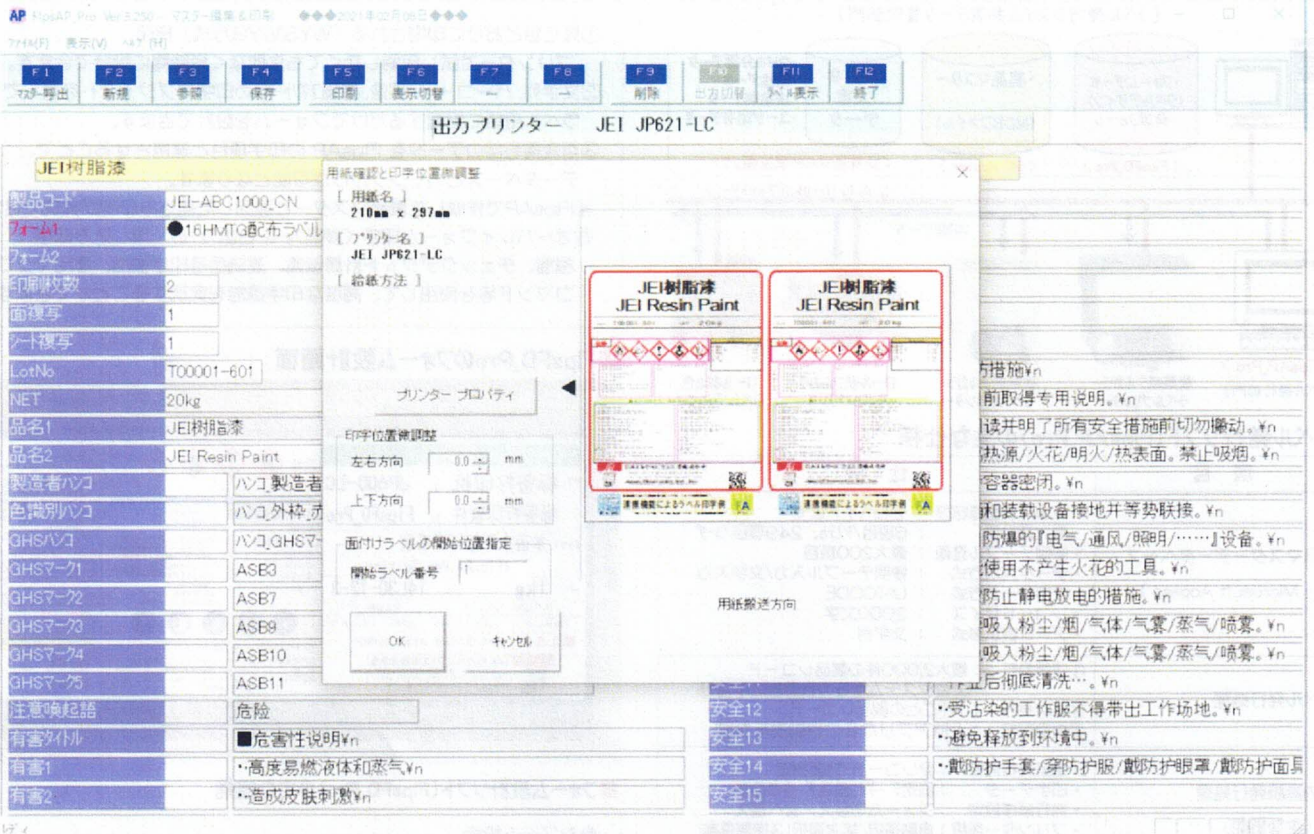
AP FlpsAP_Pro Ver.3.250 マスター編集＆印刷 ◆◆◆2021年02月08日◆◆◆
ファイル(F) 表示(V) ヘルプ(H)
F1 マスター呼出 F2 新規 F3 参照 F4 保存 F5 印刷 F6 表示切替 F7 ← F8 → F9 削除 F10 出力切替 F11 ラベル表示 F12 終了

出力プリンター JEI JP621-LC

JEI樹脂漆

| 製品コード | JEI-ABC1000_CN |
|---|---|
| フォーム1 | ●16HMTG配布ラベル |
| フォーム2 | |
| 印刷枚数 | 2 |
| 面複写 | 1 |
| シート複写 | 1 |
| LotNo | T00001-601 |
| NET | 20kg |
| 品名1 | JEI树脂漆 |
| 品名2 | JEI Resin Paint |
| 製造者ハンコ | ハンコ_製造者 |
| 色識別ハンコ | ハンコ_外枠_赤 |
| GHSハンコ | ハンコ_GHSマー |
| GHSマーク1 | ASB3 |
| GHSマーク2 | ASB7 |
| GHSマーク3 | ASB9 |
| GHSマーク4 | ASB10 |
| GHSマーク5 | ASB11 |
| 注意喚起語 | 危险 |
| 有害タイトル | ■危害性说明¥n |
| 有害1 | •高度易燃液体和蒸气¥n |
| 有害2 | •造成皮肤刺激¥n |

用紙確認と印字位置微調整
[ 用紙名 ]
210mm x 297mm
[ プリンター名 ]
JEI JP621-LC
[ 給紙方法 ]
プリンター プロパティ
印字位置微調整
左右方向 0.0 mm
上下方向 0.0 mm
面付けラベルの開始位置指定
開始ラベル番号 1
OK キャンセル
JEI樹脂漆 JEI Resin Paint
JEI樹脂漆 JEI Resin Paint
用紙搬送方向

防措施¥n
前取得专用说明。¥n
读并明了所有安全措施前切勿搬动。¥n
热源/火花/明火/热表面。禁止吸烟。¥n
容器密闭。¥n
和装载设备接地并等势联接。¥n
防爆的『电气/通风/照明/……』设备。¥n
使用不产生火花的工具。¥n
防止静电放电的措施。¥n
吸入粉尘/烟/气体/气雾/蒸气/喷雾。¥n
吸入粉尘/烟/气体/气雾/蒸气/喷雾。¥n
作业后彻底清洗…。¥n
安全12 •受沾染的工作服不得带出工作场地。¥n
安全13 •避免释放到环境中。¥n
安全14 •戴防护手套/穿防护服/戴防护眼罩/戴防护面具
安全15